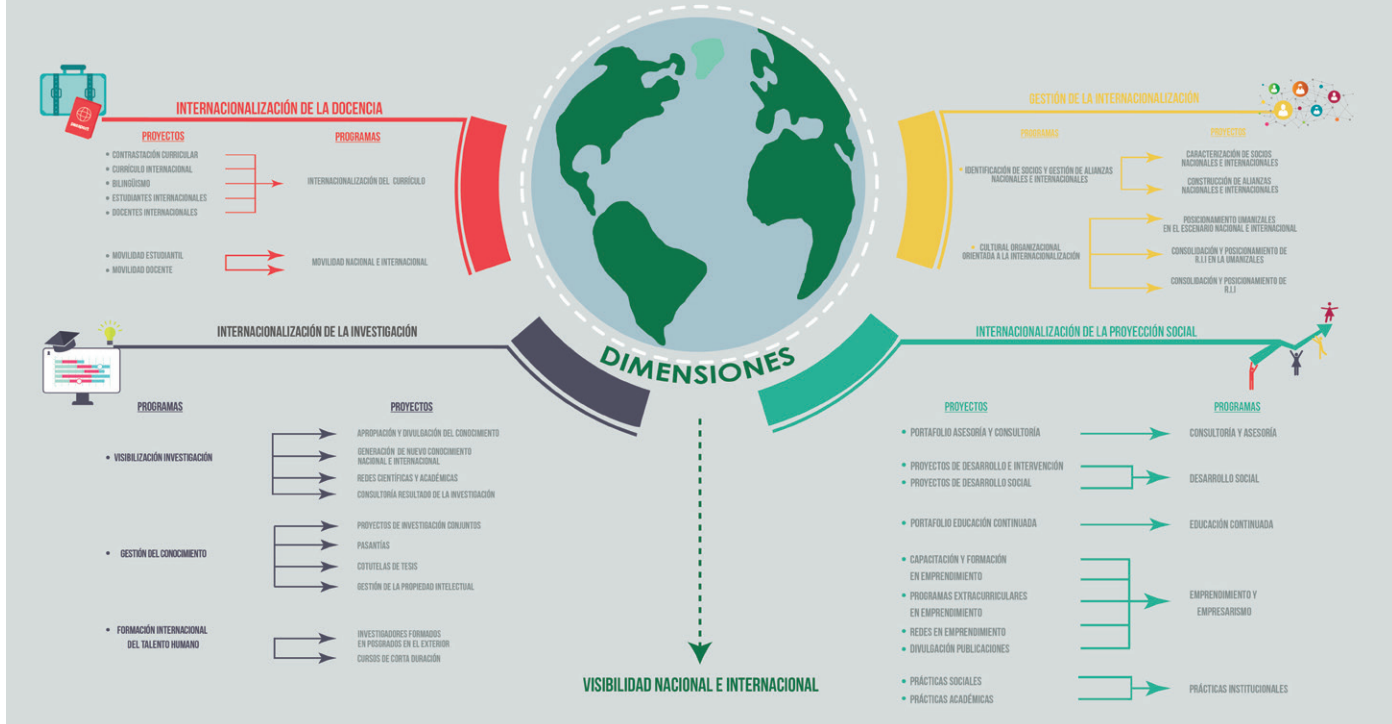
INTERNACIONALIZACIÓN DE LA DOCENCIA

PROYECTOS

PROGRAMAS

• CONTRASTACIÓN CURRICULAR
• CURRÍCULO INTERNACIONAL
• BILINGÜISMO
• ESTUDIANTES INTERNACIONALES
• DOCENTES INTERNACIONALES

INTERNACIONALIZACIÓN DEL CURRÍCULO

• MOVILIDAD ESTUDIANTIL
• MOVILIDAD DOCENTE

MOVILIDAD NACIONAL E INTERNACIONAL

GESTIÓN DE LA INTERNACIONALIZACIÓN

PROGRAMAS

PROYECTOS

• IDENTIFICACIÓN DE SOCIOS Y GESTIÓN DE ALIANZAS NACIONALES E INTERNACIONALES

CARACTERIZACIÓN DE SOCIOS NACIONALES E INTERNACIONALES

CONSTRUCCIÓN DE ALIANZAS NACIONALES E INTERNACIONALES

• CULTURAL ORGANIZACIONAL ORIENTADA A LA INTERNACIONALIZACIÓN

POSICIONAMIENTO UMANIZALES EN EL ESCENARIO NACIONAL E INTERNACIONAL

CONSOLIDACIÓN Y POSICIONAMIENTO DE R.I.I EN LA UMANIZALES

CONSOLIDACIÓN Y POSICIONAMIENTO DE R.I.I

DIMENSIONES

INTERNACIONALIZACIÓN DE LA INVESTIGACIÓN

PROGRAMAS

PROYECTOS

• VISIBILIZACIÓN INVESTIGACIÓN

APROPIACIÓN Y DIVULGACIÓN DEL CONOCIMIENTO
GENERACIÓN DE NUEVO CONOCIMIENTO NACIONAL E INTERNACIONAL
REDES CIENTÍFICAS Y ACADÉMICAS
CONSULTORÍA RESULTADO DE LA INVESTIGACIÓN

• GESTIÓN DEL CONOCIMIENTO

PROYECTOS DE INVESTIGACIÓN CONJUNTOS
PASANTÍAS
COTUTELAS DE TESIS
GESTIÓN DE LA PROPIEDAD INTELECTUAL

• FORMACIÓN INTERNACIONAL DEL TALENTO HUMANO

INVESTIGADORES FORMADOS EN POSGRADOS EN EL EXTERIOR
CURSOS DE CORTA DURACIÓN

INTERNACIONALIZACIÓN DE LA PROYECCIÓN SOCIAL

PROYECTOS

PROGRAMAS

• PORTAFOLIO ASESORÍA Y CONSULTORÍA

CONSULTORÍA Y ASESORÍA

• PROYECTOS DE DESARROLLO E INTERVENCIÓN
• PROYECTOS DE DESARROLLO SOCIAL

DESARROLLO SOCIAL

• PORTAFOLIO EDUCACIÓN CONTINUADA

EDUCACIÓN CONTINUADA

• CAPACITACIÓN Y FORMACIÓN EN EMPRENDIMIENTO
• PROGRAMAS EXTRACURRICULARES EN EMPRENDIMIENTO
• REDES EN EMPRENDIMIENTO
• DIVULGACIÓN PUBLICACIONES

EMPRENDIMIENTO Y EMPRESARISMO

• PRÁCTICAS SOCIALES
• PRÁCTICAS ACADÉMICAS

PRÁCTICAS INSTITUCIONALES

VISIBILIDAD NACIONAL E INTERNACIONAL